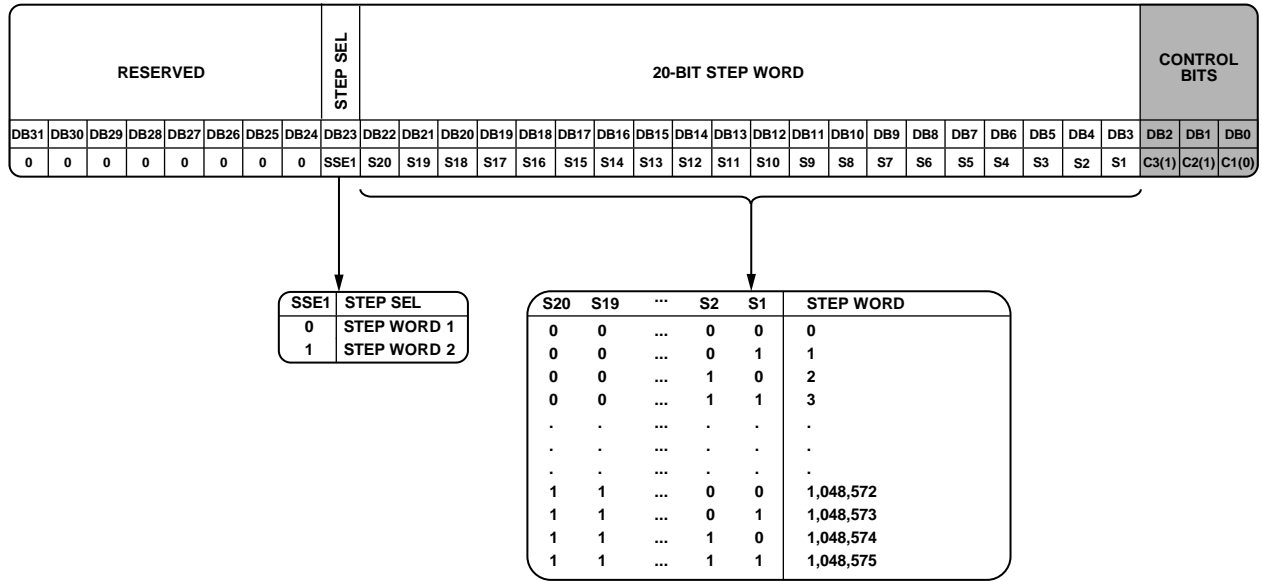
| RESERVED | | | | | | | | STEP SEL | 20-BIT STEP WORD | | | | | | | | | | | | | | | | | | | | CONTROL BITS | | |
|---|---|---|---|---|---|---|---|---|---|---|---|---|---|---|---|---|---|---|---|---|---|---|---|---|---|---|---|---|---|---|---|
| DB31 | DB30 | DB29 | DB28 | DB27 | DB26 | DB25 | DB24 | DB23 | DB22 | DB21 | DB20 | DB19 | DB18 | DB17 | DB16 | DB15 | DB14 | DB13 | DB12 | DB11 | DB10 | DB9 | DB8 | DB7 | DB6 | DB5 | DB4 | DB3 | DB2 | DB1 | DB0 |
| 0 | 0 | 0 | 0 | 0 | 0 | 0 | 0 | SSE1 | S20 | S19 | S18 | S17 | S16 | S15 | S14 | S13 | S12 | S11 | S10 | S9 | S8 | S7 | S6 | S5 | S4 | S3 | S2 | S1 | C3(1) | C2(1) | C1(0) |

| SSE1 | STEP SEL |
|---|---|
| 0 | STEP WORD 1 |
| 1 | STEP WORD 2 |

| S20 | S19 | ... | S2 | S1 | STEP WORD |
|---|---|---|---|---|---|
| 0 | 0 | ... | 0 | 0 | 0 |
| 0 | 0 | ... | 0 | 1 | 1 |
| 0 | 0 | ... | 1 | 0 | 2 |
| 0 | 0 | ... | 1 | 1 | 3 |
| . | . | ... | . | . | . |
| . | . | ... | . | . | . |
| . | . | ... | . | . | . |
| 1 | 1 | ... | 0 | 0 | 1,048,572 |
| 1 | 1 | ... | 0 | 1 | 1,048,573 |
| 1 | 1 | ... | 1 | 0 | 1,048,574 |
| 1 | 1 | ... | 1 | 1 | 1,048,575 |